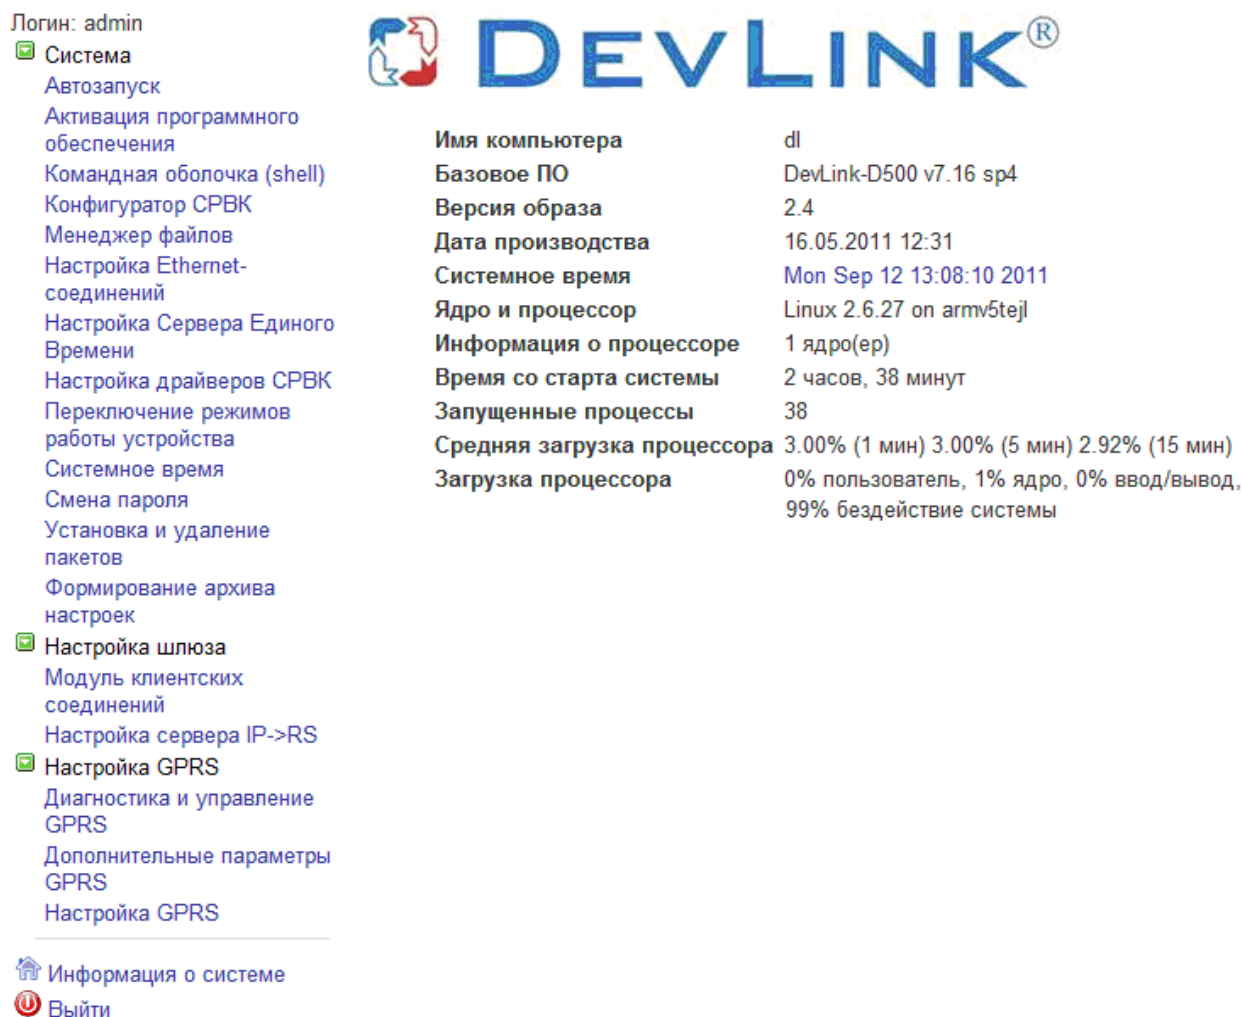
Логин: admin
Система
Автозапуск
Активация программного обеспечения
Командная оболочка (shell)
Конфигуратор СРВК
Менеджер файлов
Настройка Ethernet-соединений
Настройка Сервера Единого Времени
Настройка драйверов СРВК
Переключение режимов работы устройства
Системное время
Смена пароля
Установка и удаление пакетов
Формирование архива настроек
Настройка шлюза
Модуль клиентских соединений
Настройка сервера IP->RS
Настройка GPRS
Диагностика и управление GPRS
Дополнительные параметры GPRS
Настройка GPRS
Информация о системе
Выйти

DEVLINK®

| | |
|---|---|
| Имя компьютера | dl |
| Базовое ПО | DevLink-D500 v7.16 sp4 |
| Версия образа | 2.4 |
| Дата производства | 16.05.2011 12:31 |
| Системное время | Mon Sep 12 13:08:10 2011 |
| Ядро и процессор | Linux 2.6.27 on armv5tejl |
| Информация о процессоре | 1 ядро(ер) |
| Время со старта системы | 2 часов, 38 минут |
| Запущенные процессы | 38 |
| Средняя загрузка процессора | 3.00% (1 мин) 3.00% (5 мин) 2.92% (15 мин) |
| Загрузка процессора | 0% пользователь, 1% ядро, 0% ввод/вывод, 99% бездействие системы |